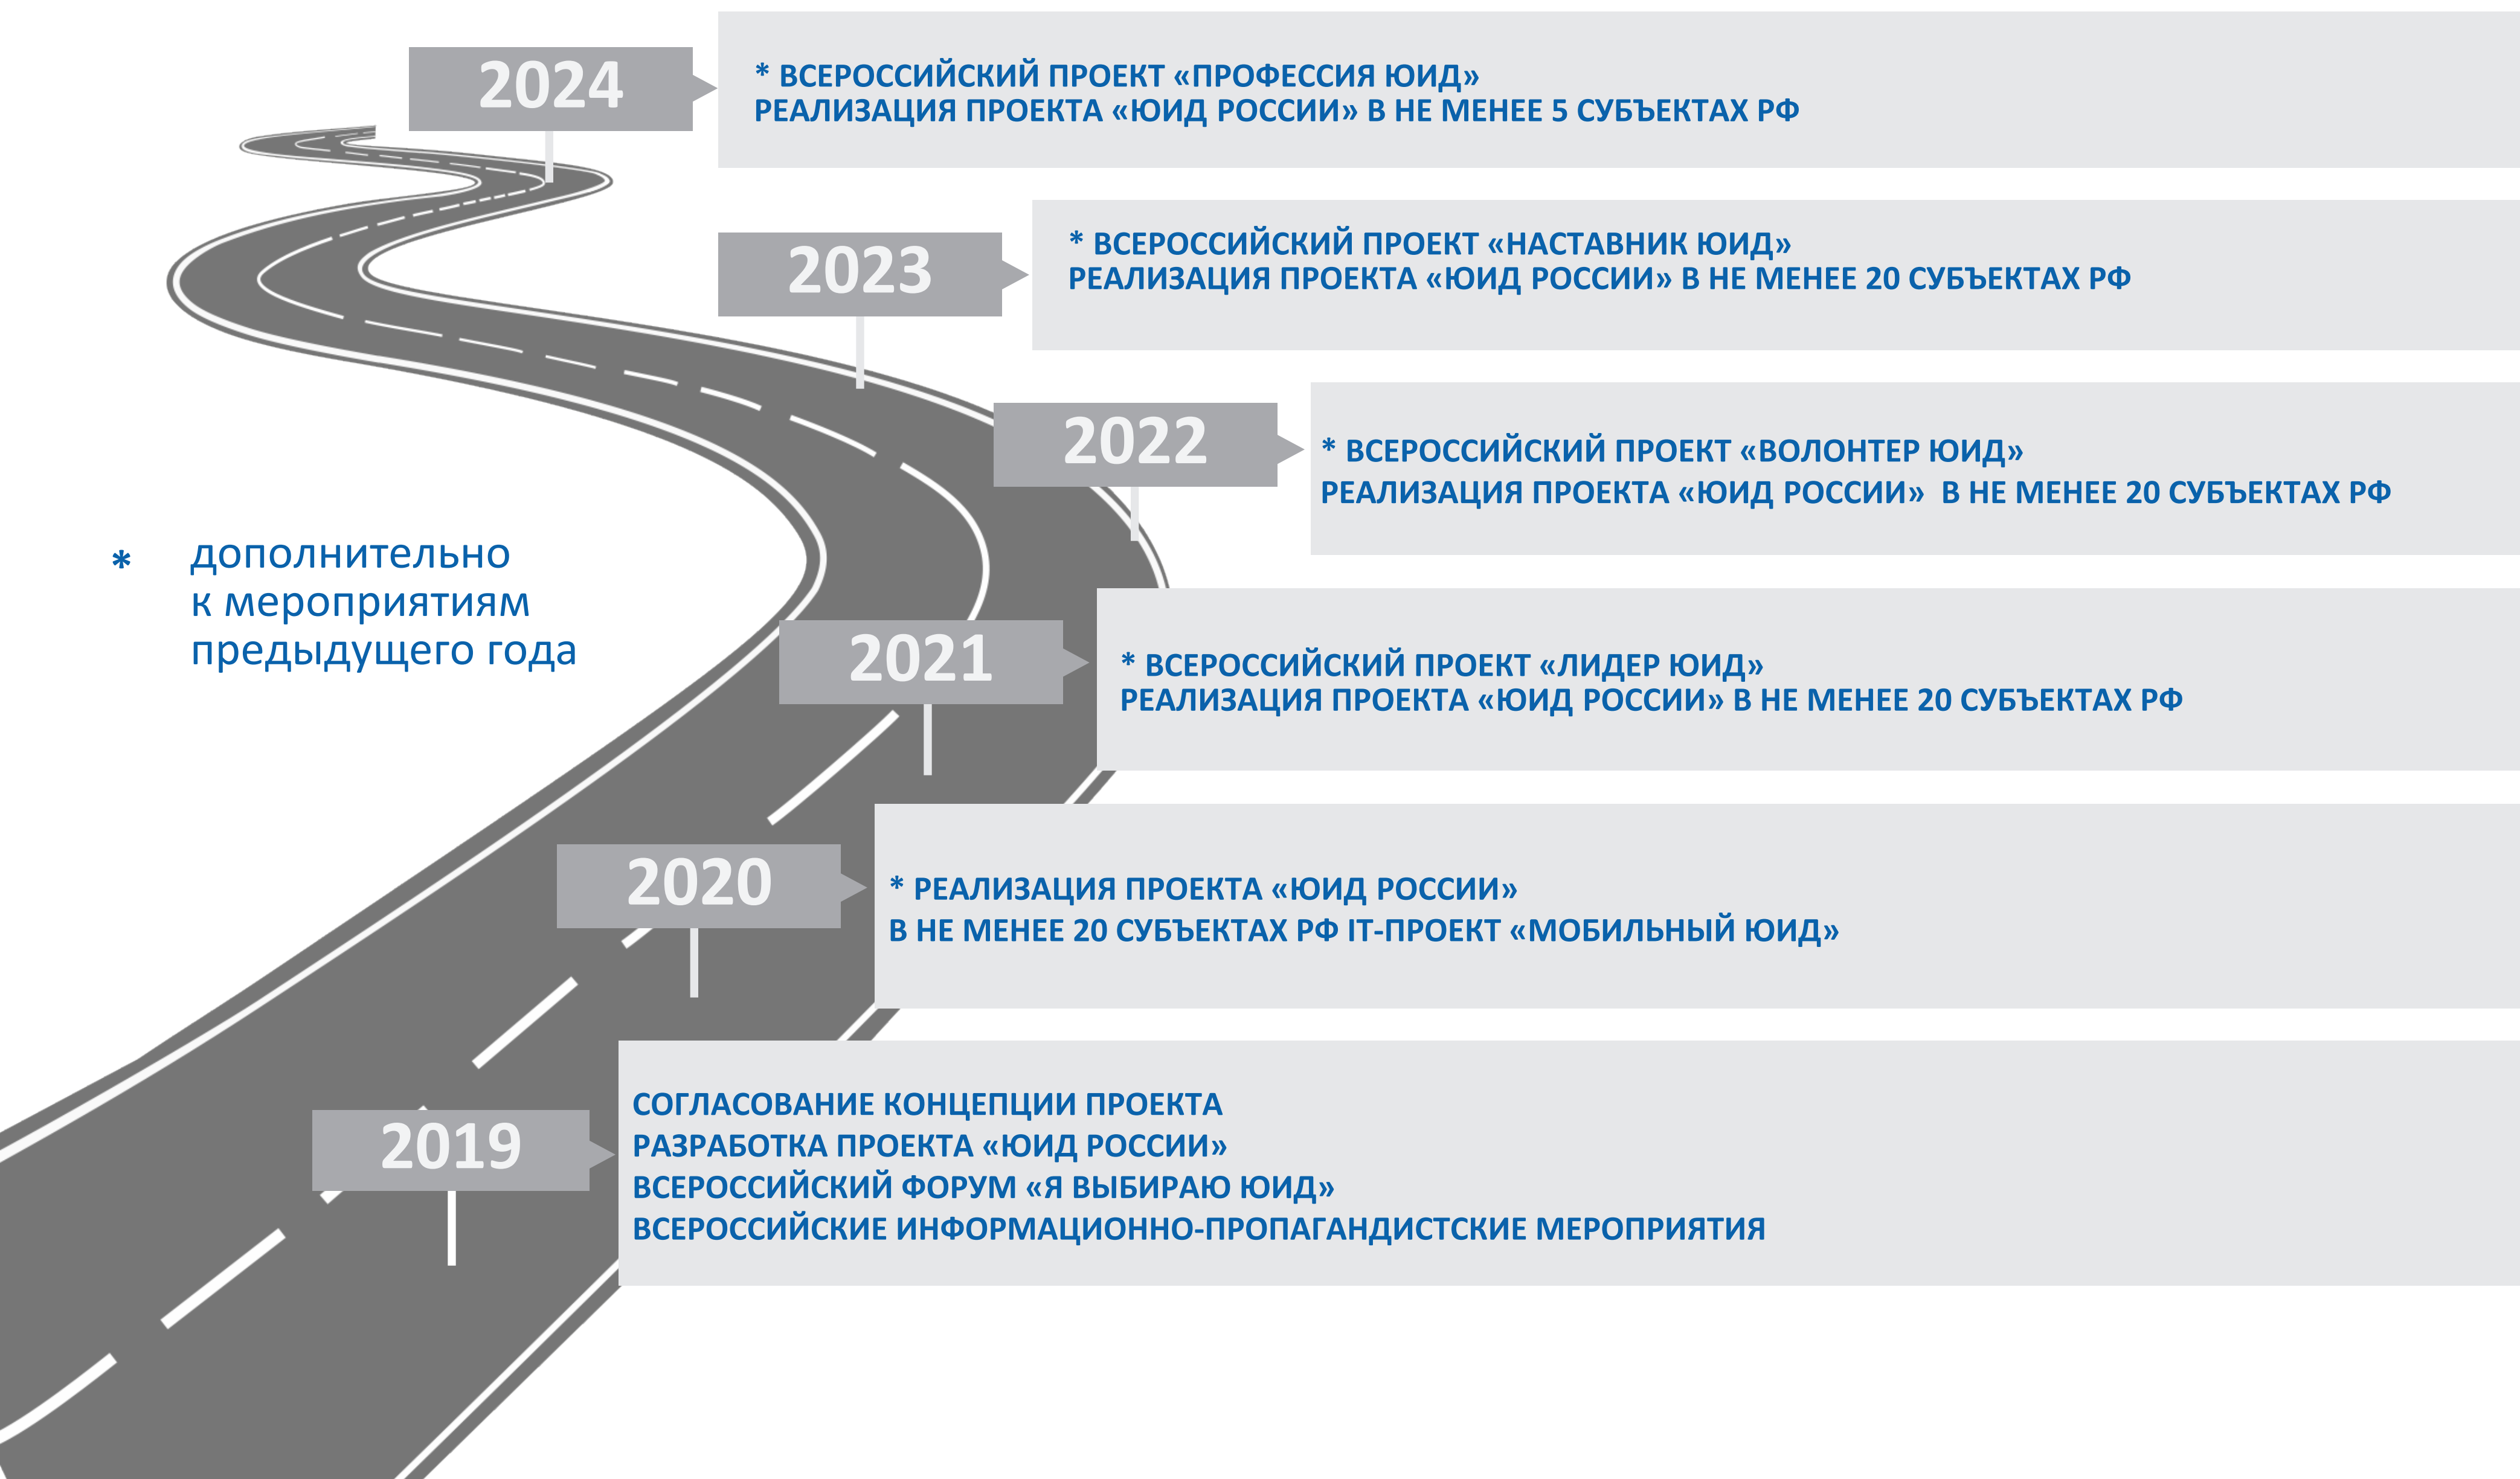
2024

* ВСЕРОССИЙСКИЙ ПРОЕКТ «ПРОФЕССИЯ ЮИД»
РЕАЛИЗАЦИЯ ПРОЕКТА «ЮИД РОССИИ» В НЕ МЕНЕЕ 5 СУБЪЕКТАХ РФ

2023

* ВСЕРОССИЙСКИЙ ПРОЕКТ «НАСТАВНИК ЮИД»
РЕАЛИЗАЦИЯ ПРОЕКТА «ЮИД РОССИИ» В НЕ МЕНЕЕ 20 СУБЪЕКТАХ РФ

2022

* ВСЕРОССИЙСКИЙ ПРОЕКТ «ВОЛОНТЕР ЮИД»
РЕАЛИЗАЦИЯ ПРОЕКТА «ЮИД РОССИИ» В НЕ МЕНЕЕ 20 СУБЪЕКТАХ РФ

* дополнительно к мероприятиям предыдущего года

2021

* ВСЕРОССИЙСКИЙ ПРОЕКТ «ЛИДЕР ЮИД»
РЕАЛИЗАЦИЯ ПРОЕКТА «ЮИД РОССИИ» В НЕ МЕНЕЕ 20 СУБЪЕКТАХ РФ

2020

* РЕАЛИЗАЦИЯ ПРОЕКТА «ЮИД РОССИИ»
В НЕ МЕНЕЕ 20 СУБЪЕКТАХ РФ IT-ПРОЕКТ «МОБИЛЬНЫЙ ЮИД»

2019

СОГЛАСОВАНИЕ КОНЦЕПЦИИ ПРОЕКТА
РАЗРАБОТКА ПРОЕКТА «ЮИД РОССИИ»
ВСЕРОССИЙСКИЙ ФОРУМ «Я ВЫБИРАЮ ЮИД»
ВСЕРОССИЙСКИЕ ИНФОРМАЦИОННО-ПРОПАГАНДИСТСКИЕ МЕРОПРИЯТИЯ